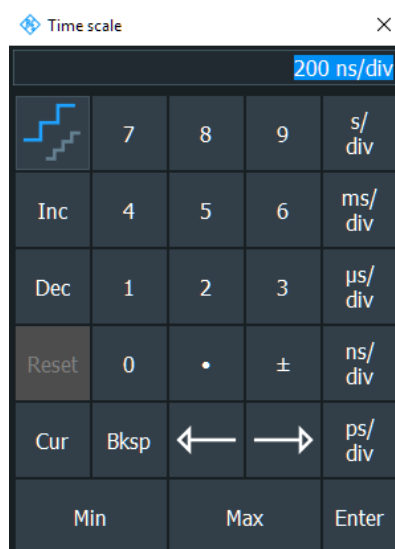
Time scale
×
200 ns/div

| | | | | |
|---|---|---|---|---|
| | 7 | 8 | 9 | s/ div |
| Inc | 4 | 5 | 6 | ms/ div |
| Dec | 1 | 2 | 3 | µs/ div |
| Reset | 0 | • | ± | ns/ div |
| Cur | Bksp | ⟵ | ⟶ | ps/ div |

Min Max Enter